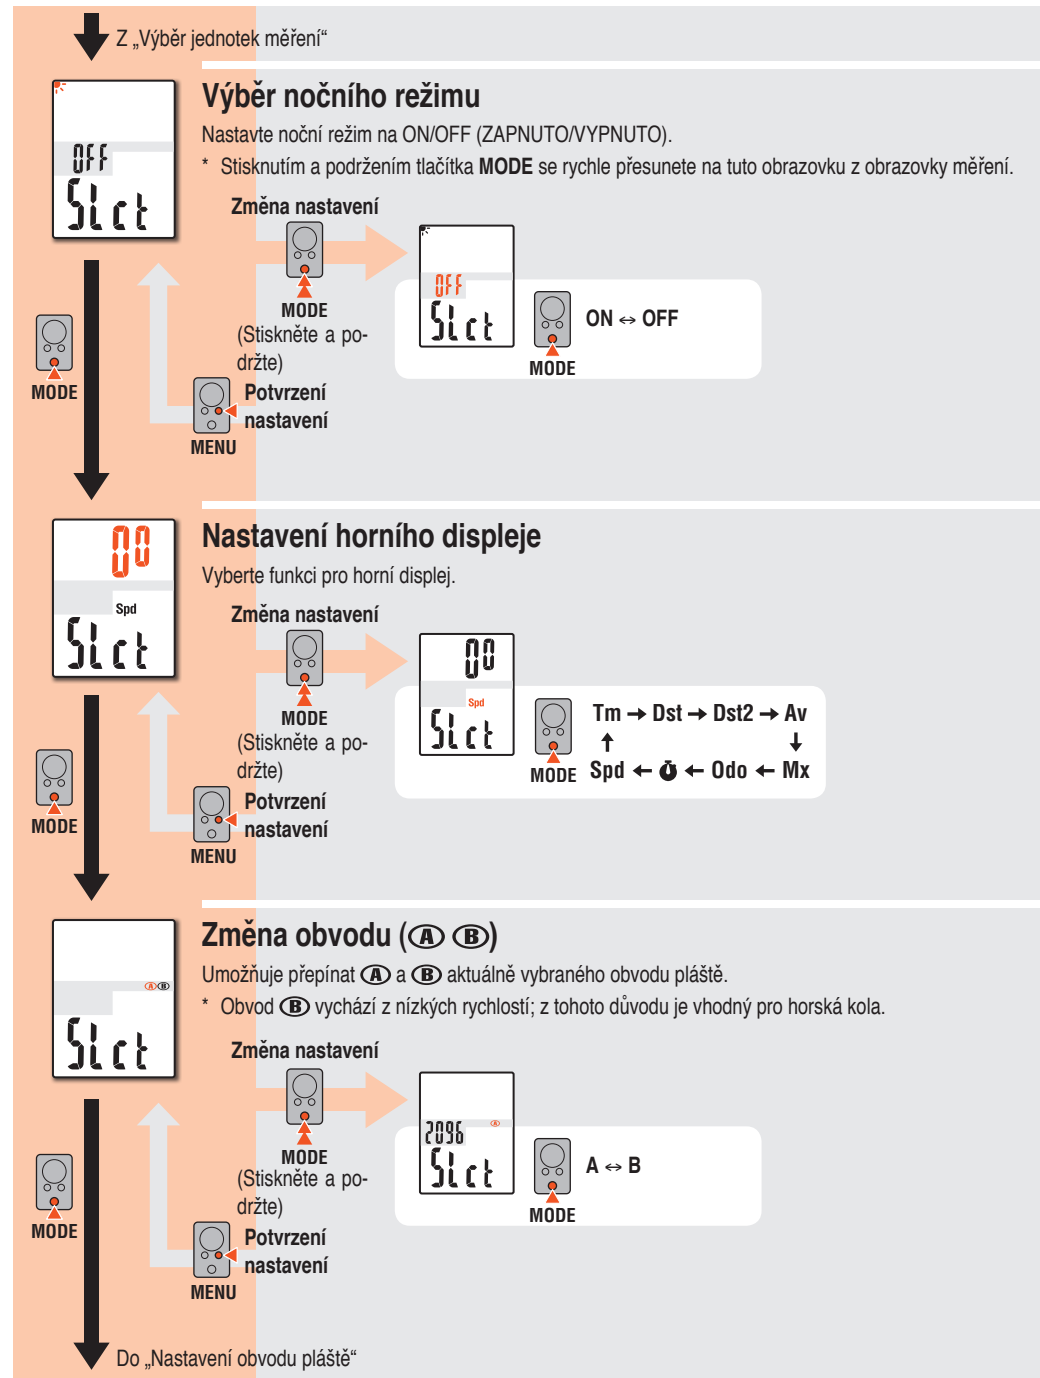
Z „Výběr jednotek měření“

OFF
SLct

Výběr nočního režimu

Nastavte noční režim na ON/OFF (ZAPNUTO/VYPNUTO).

* Stisknutím a podržením tlačítka **MODE** se rychle přesunete na tuto obrazovku z obrazovky měření.

Změna nastavení

MODE
(Stiskněte a podržte)

OFF
SLct

ON ↔ OFF

MODE

MODE

Potvrzení nastavení

MENU

00
Spd
SLct

Nastavení horního displeje

Vyberte funkci pro horní displej.

Změna nastavení

MODE
(Stiskněte a podržte)

00
Spd
SLct

Tm → Dst → Dst2 → Av
↑ ↓
Spd ← ⏱ ← Odo ← Mx

MODE

MODE

Potvrzení nastavení

MENU

Ⓐ Ⓑ
SLct

Změna obvodu (Ⓐ Ⓑ)

Umožňuje přepínat Ⓐ a Ⓑ aktuálně vybraného obvodu pláště.

* Obvod Ⓑ vychází z nízkých rychlostí; z tohoto důvodu je vhodný pro horská kola.

Změna nastavení

MODE
(Stiskněte a podržte)

2096 Ⓐ
SLct

A ↔ B

MODE

MODE

Potvrzení nastavení

MENU

Do „Nastavení obvodu pláště“